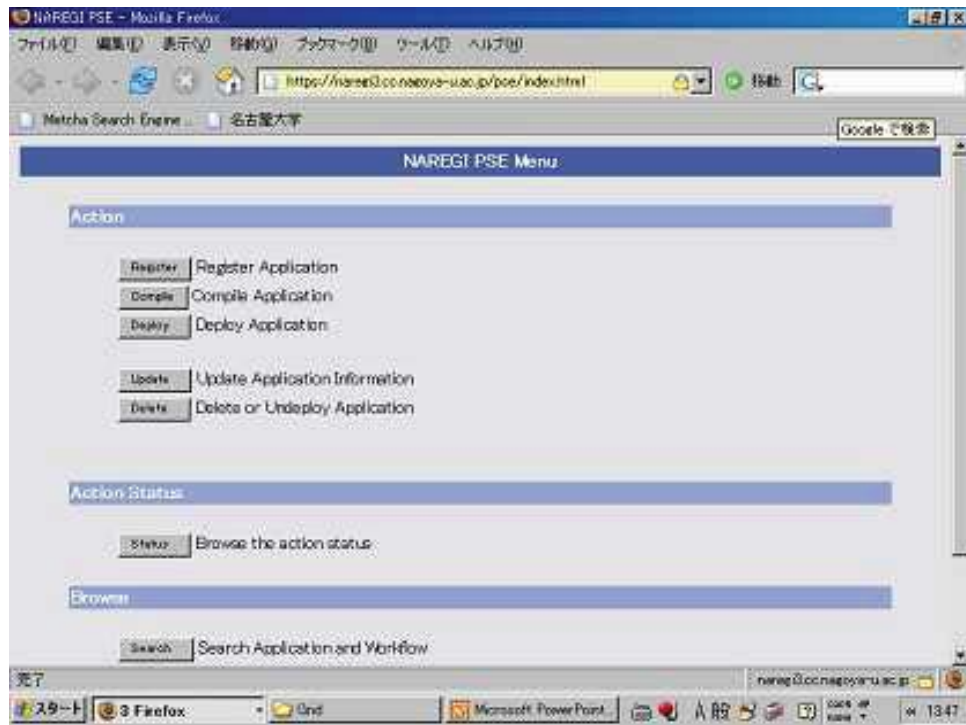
NAREGI PSE - Mozilla Firefox

ファイル(F) 編集(E) 表示(V) 移動(G) ブックマーク(B) ツール(T) ヘルプ(H)

https://naregi3.cc.nagoya-u.ac.jp/pse/index.html

移動

Matcha Search Engine... 名古屋大学

Google で検索

NAREGI PSE Menu

Action

Register Register Application

Compile Compile Application

Deploy Deploy Application

Update Update Application Information

Delete Delete or Undeploy Application

Action Status

Status Browse the action status

Browse

Search Search Application and Workflow

完了

naregi3.cc.nagoya-u.ac.jp

スタート 3 Firefox Gnd Microsoft PowerPoint... A 般

13:47